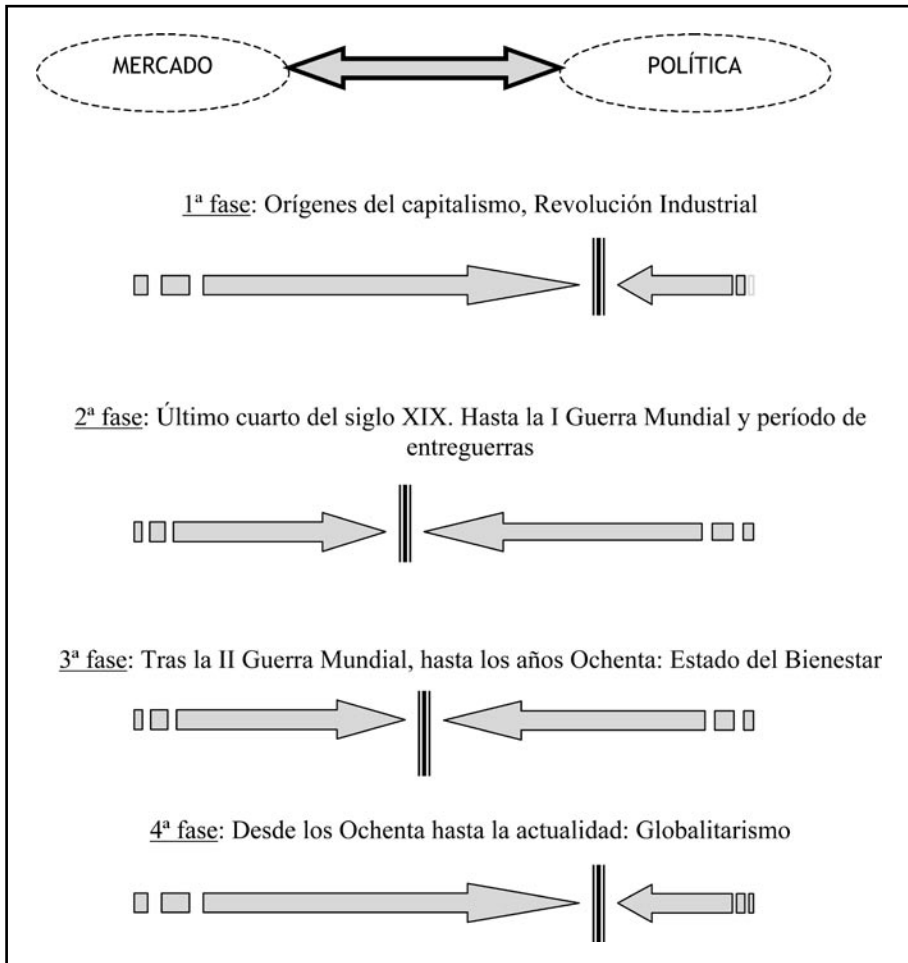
MERCADO

POLÍTICA

1ª fase: Orígenes del capitalismo, Revolución Industrial

2ª fase: Último cuarto del siglo XIX. Hasta la I Guerra Mundial y período de entreguerras

3ª fase: Tras la II Guerra Mundial, hasta los años Ochenta: Estado del Bienestar

4ª fase: Desde los Ochenta hasta la actualidad: Globalitarismo